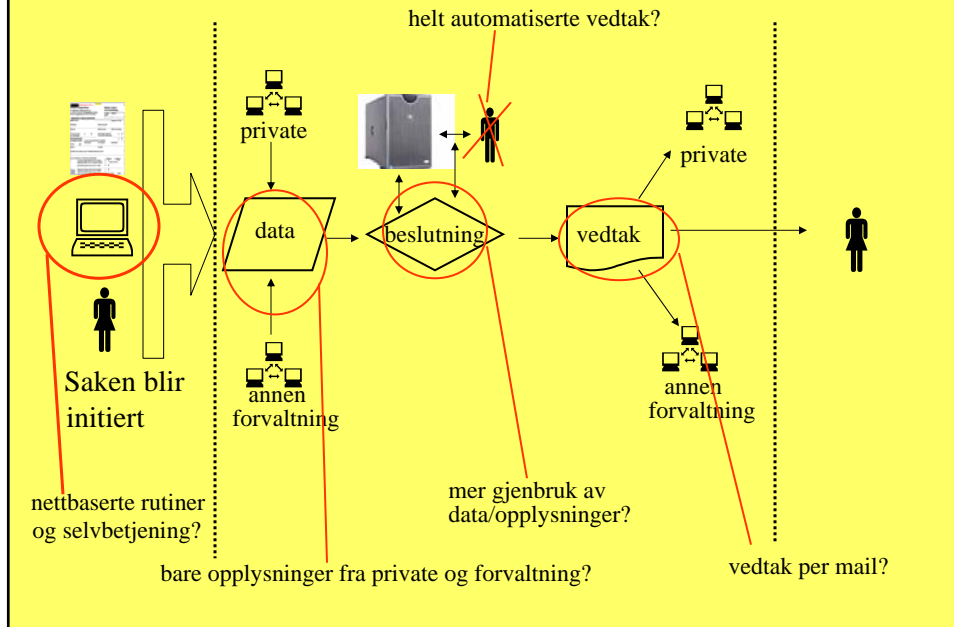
helt automatiserte vedtak?

private

data

beslutning

vedtak

private

annen forvaltning

Saken blir initiert

annen forvaltning

nettbaserte rutiner og selvbetjening?

mer gjenbruk av data/opplysninger?

bare opplysninger fra private og forvaltning?

vedtak per mail?